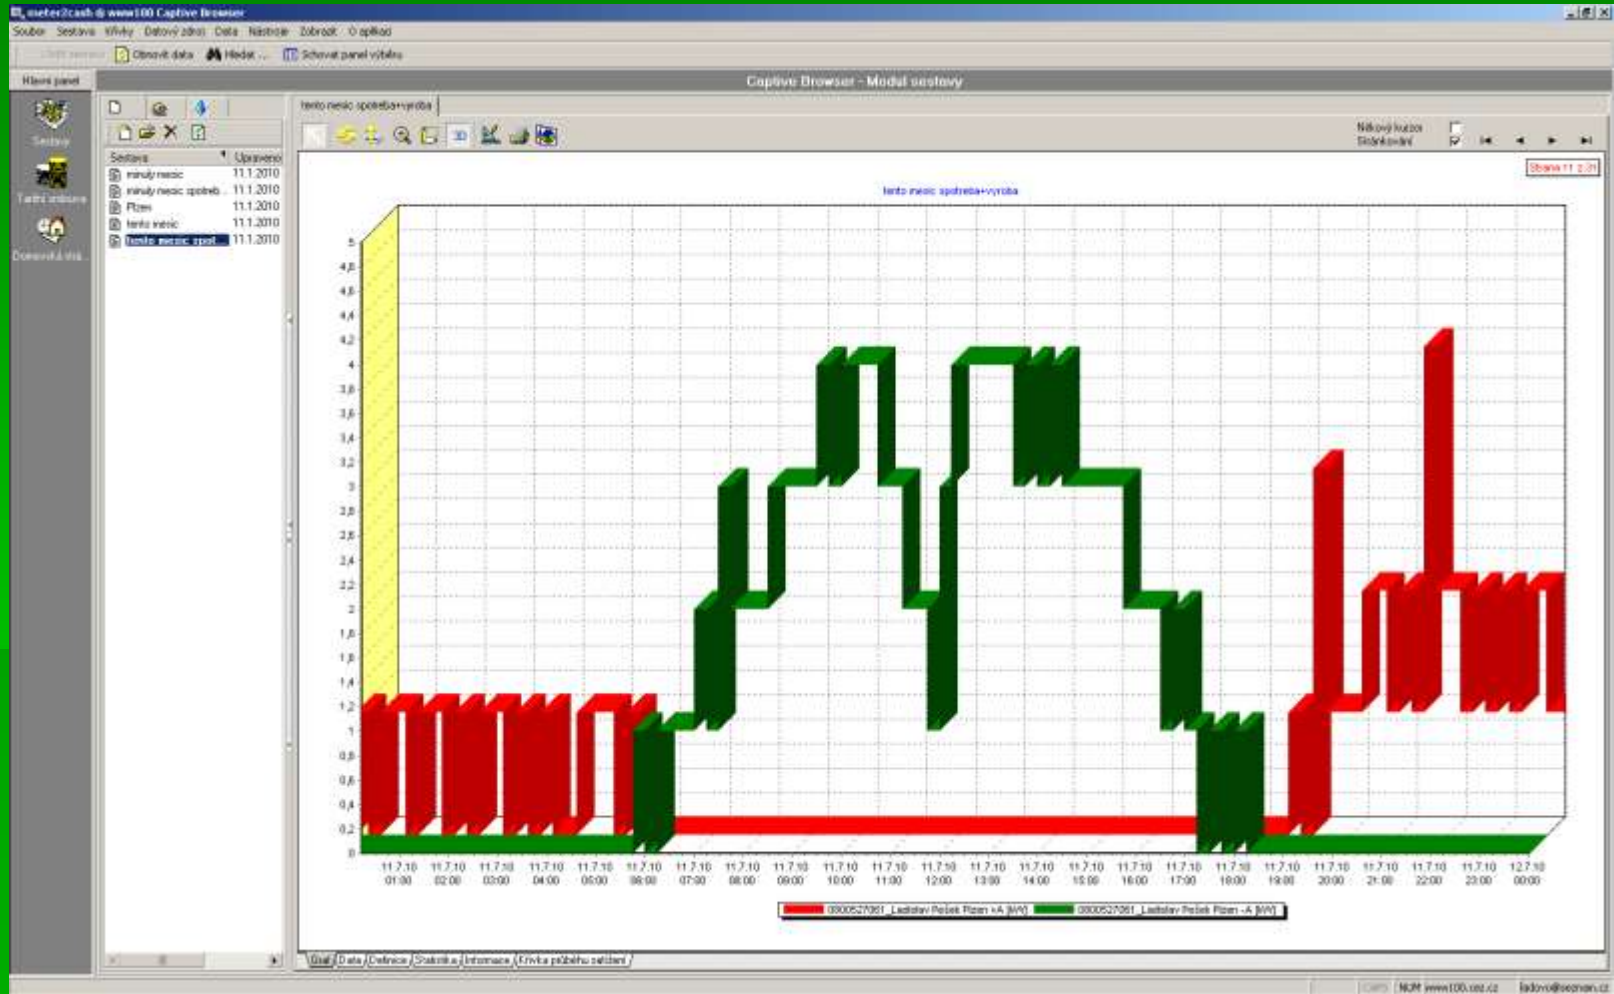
meter2cash @ www100 Captive Browser

Soubor Sestava Křivky Datový zdroj Data Nástroje Zobrazit O aplikaci

Obnovit data Hledat ... Schovat panel výběru

Hlavní panel

Captive Browser - Modul sestavy

Sestavy

Tarifní smlouvy

Domovská stránka

Sestava Upraveno
minulý mesic 11.1.2010
minulý mesic spotreb... 11.1.2010
Plzen 11.1.2010
tento mesic 11.1.2010
tento mesic spot... 11.1.2010

tento mesic spotreba+vyroba

Několik kurzorů
Stránkování

Strana 11 z 31

tento mesic spotreba+vyroba

5
4,8
4,6
4,4
4,2
4
3,8
3,6
3,4
3,2
3
2,8
2,6
2,4
2,2
2
1,8
1,6
1,4
1,2
1
0,8
0,6
0,4
0,2
0

11.7.10 01:00
11.7.10 02:00
11.7.10 03:00
11.7.10 04:00
11.7.10 05:00
11.7.10 06:00
11.7.10 07:00
11.7.10 08:00
11.7.10 09:00
11.7.10 10:00
11.7.10 11:00
11.7.10 12:00
11.7.10 13:00
11.7.10 14:00
11.7.10 15:00
11.7.10 16:00
11.7.10 17:00
11.7.10 18:00
11.7.10 19:00
11.7.10 20:00
11.7.10 21:00
11.7.10 22:00
11.7.10 23:00
12.7.10 00:00

0000527061_Ladislav Pešek Plzen +A [kW]
0000527061_Ladislav Pešek Plzen -A [kW]

Graf Data Definice Statistika Informace Křivka průběhu zatížení

NUM www100.cez.cz ladovo@seznam.cz